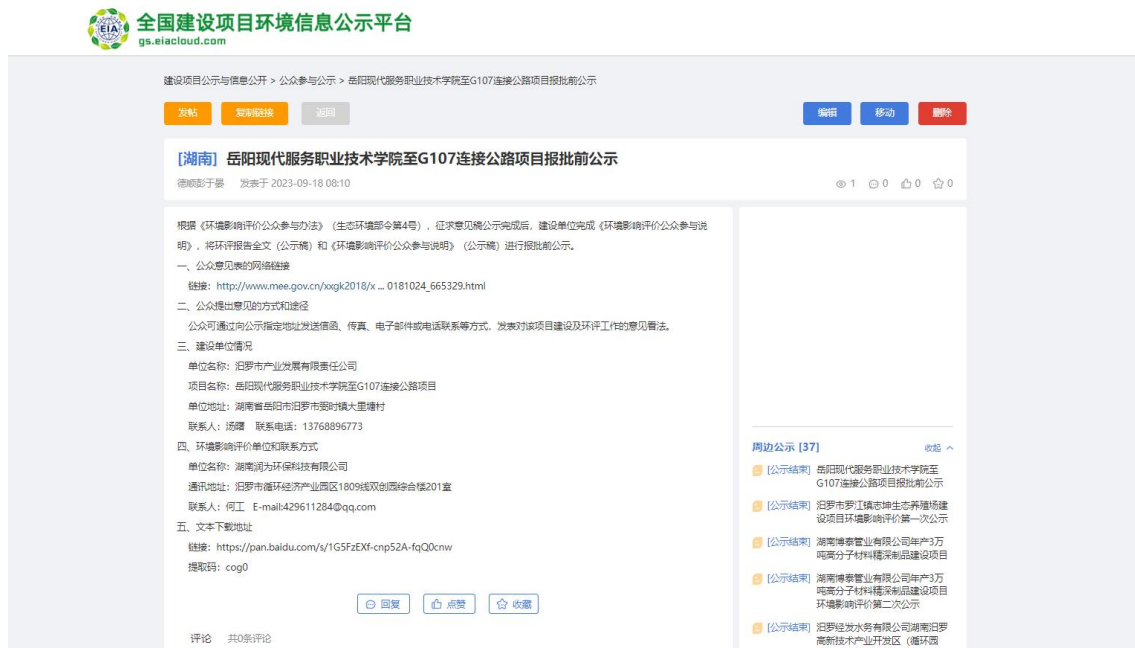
EIA 全国建设项目环境信息公示平台
gs.eiacloud.com

建设项目公示与信息公开 > 公众参与公示 > 岳阳现代服务职业技术学院至G107连接公路项目报批前公示

发帖 复制链接 返回 编辑 移动 删除

[湖南] 岳阳现代服务职业技术学院至G107连接公路项目报批前公示

德顺彭于晏 发表于 2023-09-18 08:10

1 0 0 0

根据《环境影响评价公众参与办法》（生态环境部令第4号），征求意见稿公示完成后，建设单位完成《环境影响评价公众参与说明》，将环评报告全文（公示稿）和《环境影响评价公众参与说明》（公示稿）进行报批前公示。

一、公众意见表的网络链接

链接：http://www.mee.gov.cn/xxgk2018/x ... 0181024_665329.html

二、公众提出意见的方式和途径

公众可通过向公示指定地址发送信函、传真、电子邮件或电话联系等方式，发表对该项目建设及环评工作的意见看法。

三、建设单位情况

单位名称：汨罗市产业发展有限责任公司

项目名称：岳阳现代服务职业技术学院至G107连接公路项目

单位地址：湖南省岳阳市汨罗市罗江镇大里塘村

联系人：汤曜 联系电话：13768896773

四、环境影响评价单位和联系方式

单位名称：湖南润为环保科技有限公司

通讯地址：汨罗市循环经济产业园区1809线双创园综合楼201室

联系人：何工 E-mail:429611284@qq.com

五、文本下载地址

链接：https://pan.baidu.com/s/1G5FzEXf-cnp52A-fqQ0cnw

提取码：cog0

回复 点赞 收藏

评论 共0条评论

周边公示 [37] 收起

[公示结束] 岳阳现代服务职业技术学院至G107连接公路项目报批前公示

[公示结束] 汨罗市罗江镇志坤生态养殖场建设项目环境影响评价第一次公示

[公示结束] 湖南博泰管业有限公司年产3万吨高分子材料精深制品建设项目

[公示结束] 湖南博泰管业有限公司年产3万吨高分子材料精深制品建设项目环境影响评价第二次公示

[公示结束] 汨罗经发水务有限公司湖南汨罗高新技术产业开发区（循环园